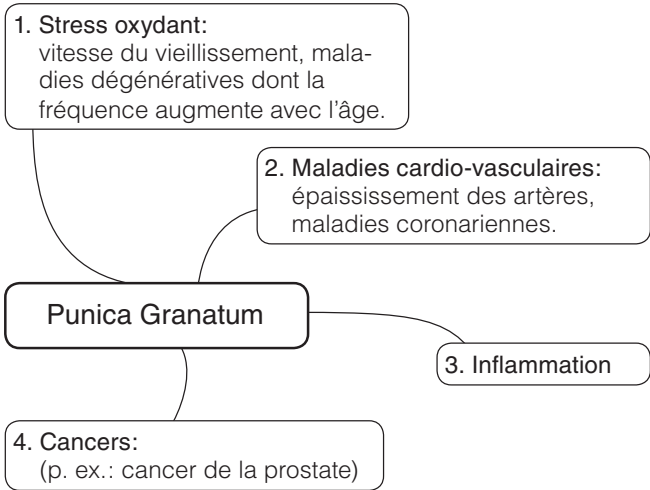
1. Stress oxydant:
vitesse du vieillissement, maladies dégénératives dont la fréquence augmente avec l'âge.

2. Maladies cardio-vasculaires:
épaississement des artères, maladies coronariennes.

Punica Granatum

3. Inflammation

4. Cancers:
(p. ex.: cancer de la prostate)